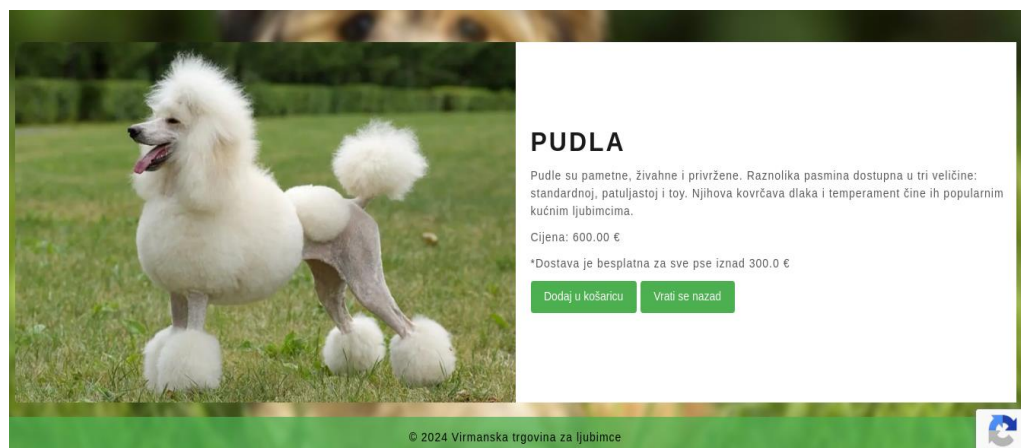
PUDLA

Pudle su pametne, živahne i privržene. Raznolika pasmina dostupna u tri veličine: standardnoj, patuljastoj i toy. Njihova kovrčava dlaka i temperament čine ih popularnim kućnim ljubimcima.

Cijena: 600.00 €

*Dostava je besplatna za sve pse iznad 300.0 €

Dodaj u košaricu

Vrati se nazad

© 2024 Virmanska trgovina za ljubimce